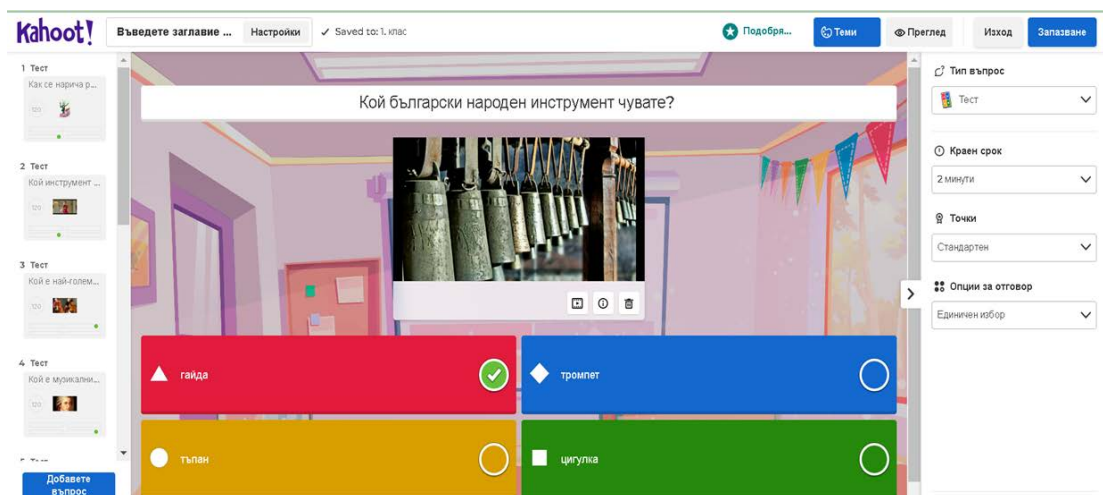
Kahoot!
Въведете заглавие ...
Настройки
✓ Saved to: 1. клас
Подобря...
Теми
Преглед
Изход
Запазване

1 Тест
Как се нарича р...
120

2 Тест
Кой инструмент ...
120

3 Тест
Кой е най-голем...
120

4 Тест
Кой е музикални...
120

Добавете въпрос

Кой български народен инструмент чувате?

гайда
тромпет
тъпан
цигулка

Тип въпрос
Тест
Краен срок
2 минути
Точки
Стандартен
Опции за отговор
Единичен избор